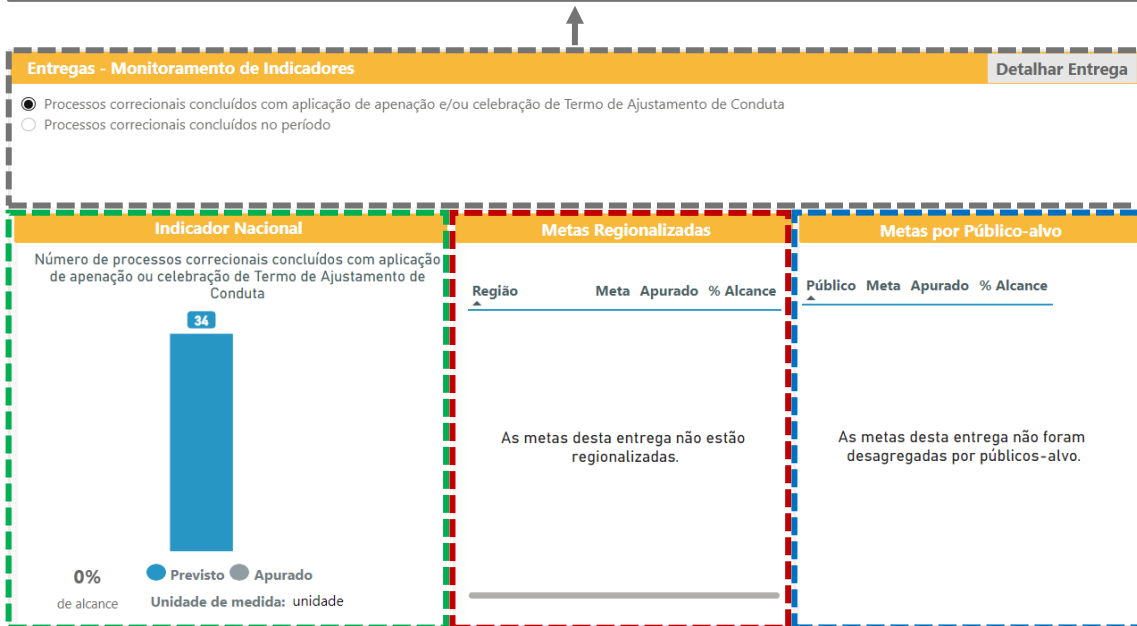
Entregas - Monitoramento de Indicadores

Detalhar Entrega

Processos correcionais concluídos com aplicação de apenação e/ou celebração de Termo de Ajustamento de Conduta

Processos correcionais concluídos no período

Indicador Nacional

Número de processos correcionais concluídos com aplicação de apenação ou celebração de Termo de Ajustamento de Conduta

34

0%
de alcance

Previsto Apurado

Unidade de medida: unidade

Metas Regionalizadas

| Região | Meta | Apurado | % Alcance |
|---|---|---|---|

As metas desta entrega não estão regionalizadas.

Metas por Público-alvo

| Público | Meta | Apurado | % Alcance |
|---|---|---|---|

As metas desta entrega não foram desagregadas por públicos-alvo.